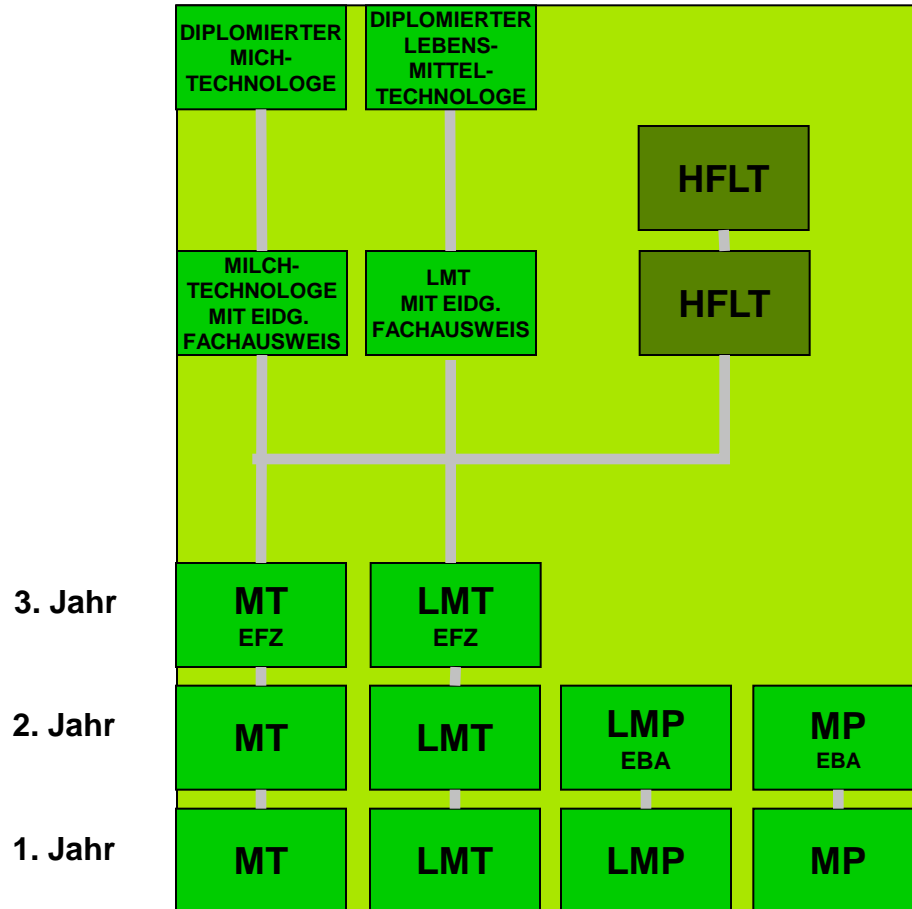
DIPLOMIERTER MICH-TECHNOLOGE

DIPLOMIERTER LEBENS-MITTEL-TECHNOLOGE

HFLT

MILCH-TECHNOLOGE MIT EIDG. FACHAUSWEIS

LMT MIT EIDG. FACHAUSWEIS

HFLT

3. Jahr

MT EFZ

LMT EFZ

2. Jahr

MT

LMT

LMP EBA

MP EBA

1. Jahr

MT

LMT

LMP

MP